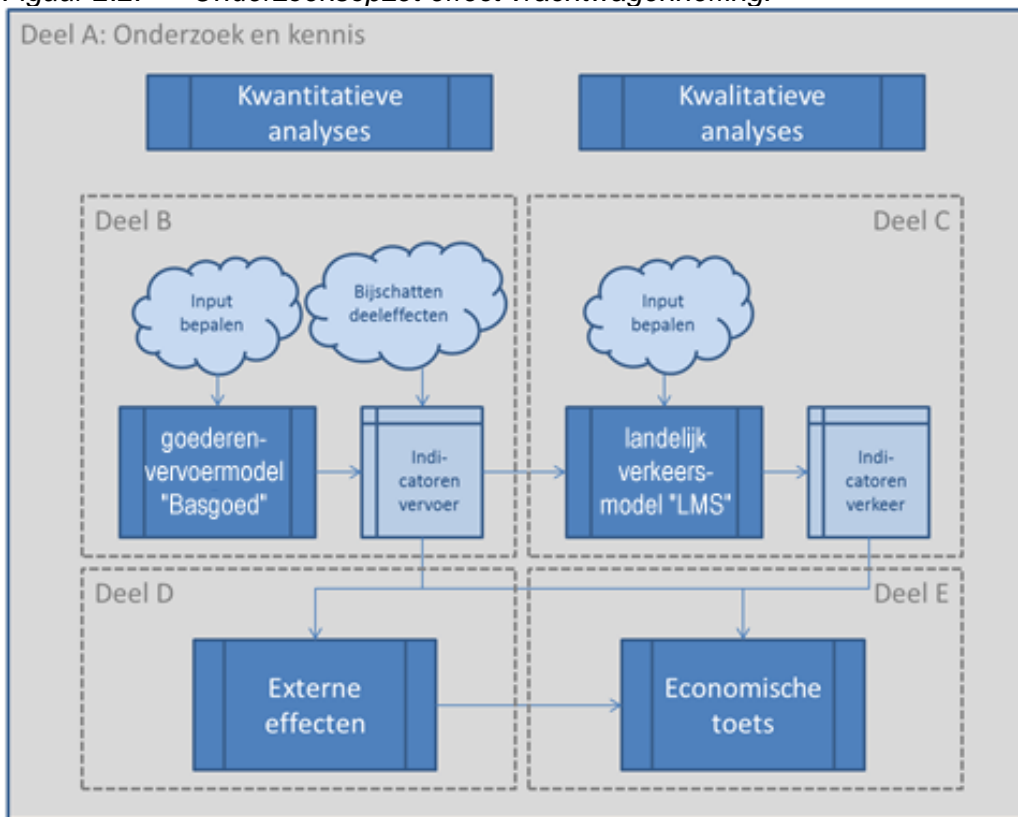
Figuur 1.1: Onderzoeksopzet effect vrachtwagenheffing.

Deel A: Onderzoek en kennis

Kwantitatieve analyses

Kwalitatieve analyses

Deel B

Input bepalen

Bijschatten deeleffecten

goederen-vervoermodel "Basgoed"

Indicatoren vervoer

Deel C

Input bepalen

landelijk verkeers-model "LMS"

Indicatoren verkeer

Deel D

Externe effecten

Deel E

Economische toets